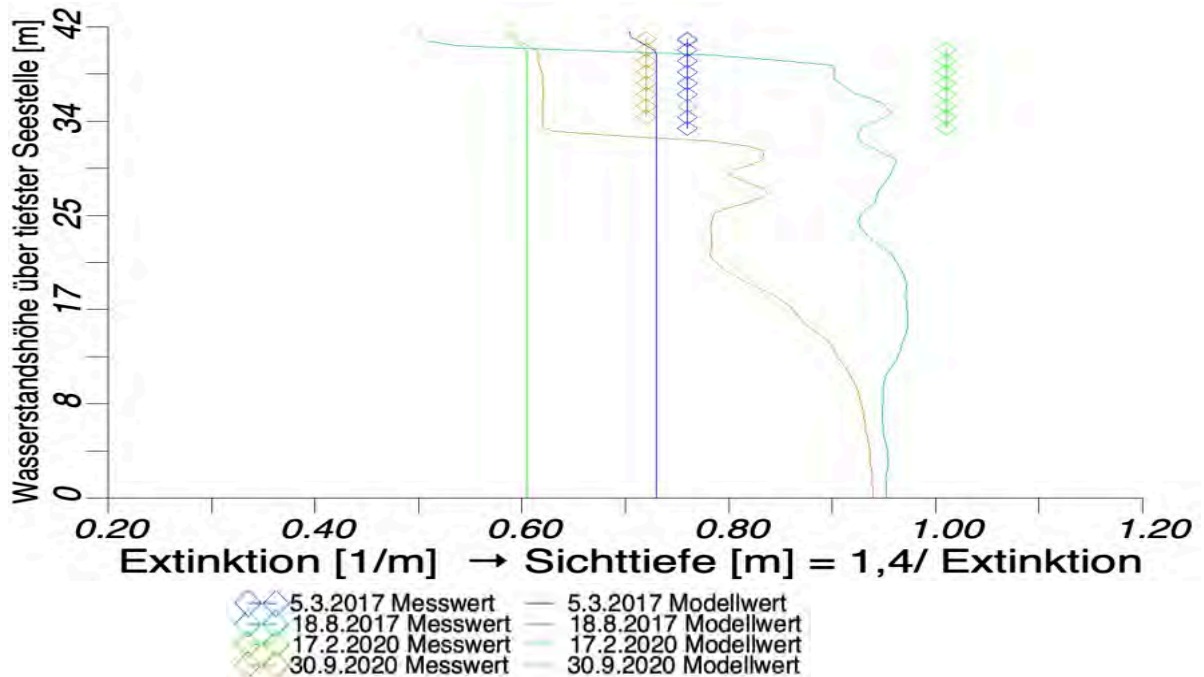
Wasserstandshöhe über tiefster Seestelle [m]

42
34
25
17
8
0

0.20
0.40
0.60
0.80
1.00
1.20

Extinktion [1/m] → Sichttiefe [m] = 1,4/ Extinktion

5.3.2017 Messwert
18.8.2017 Messwert
17.2.2020 Messwert
30.9.2020 Messwert
5.3.2017 Modellwert
18.8.2017 Modellwert
17.2.2020 Modellwert
30.9.2020 Modellwert